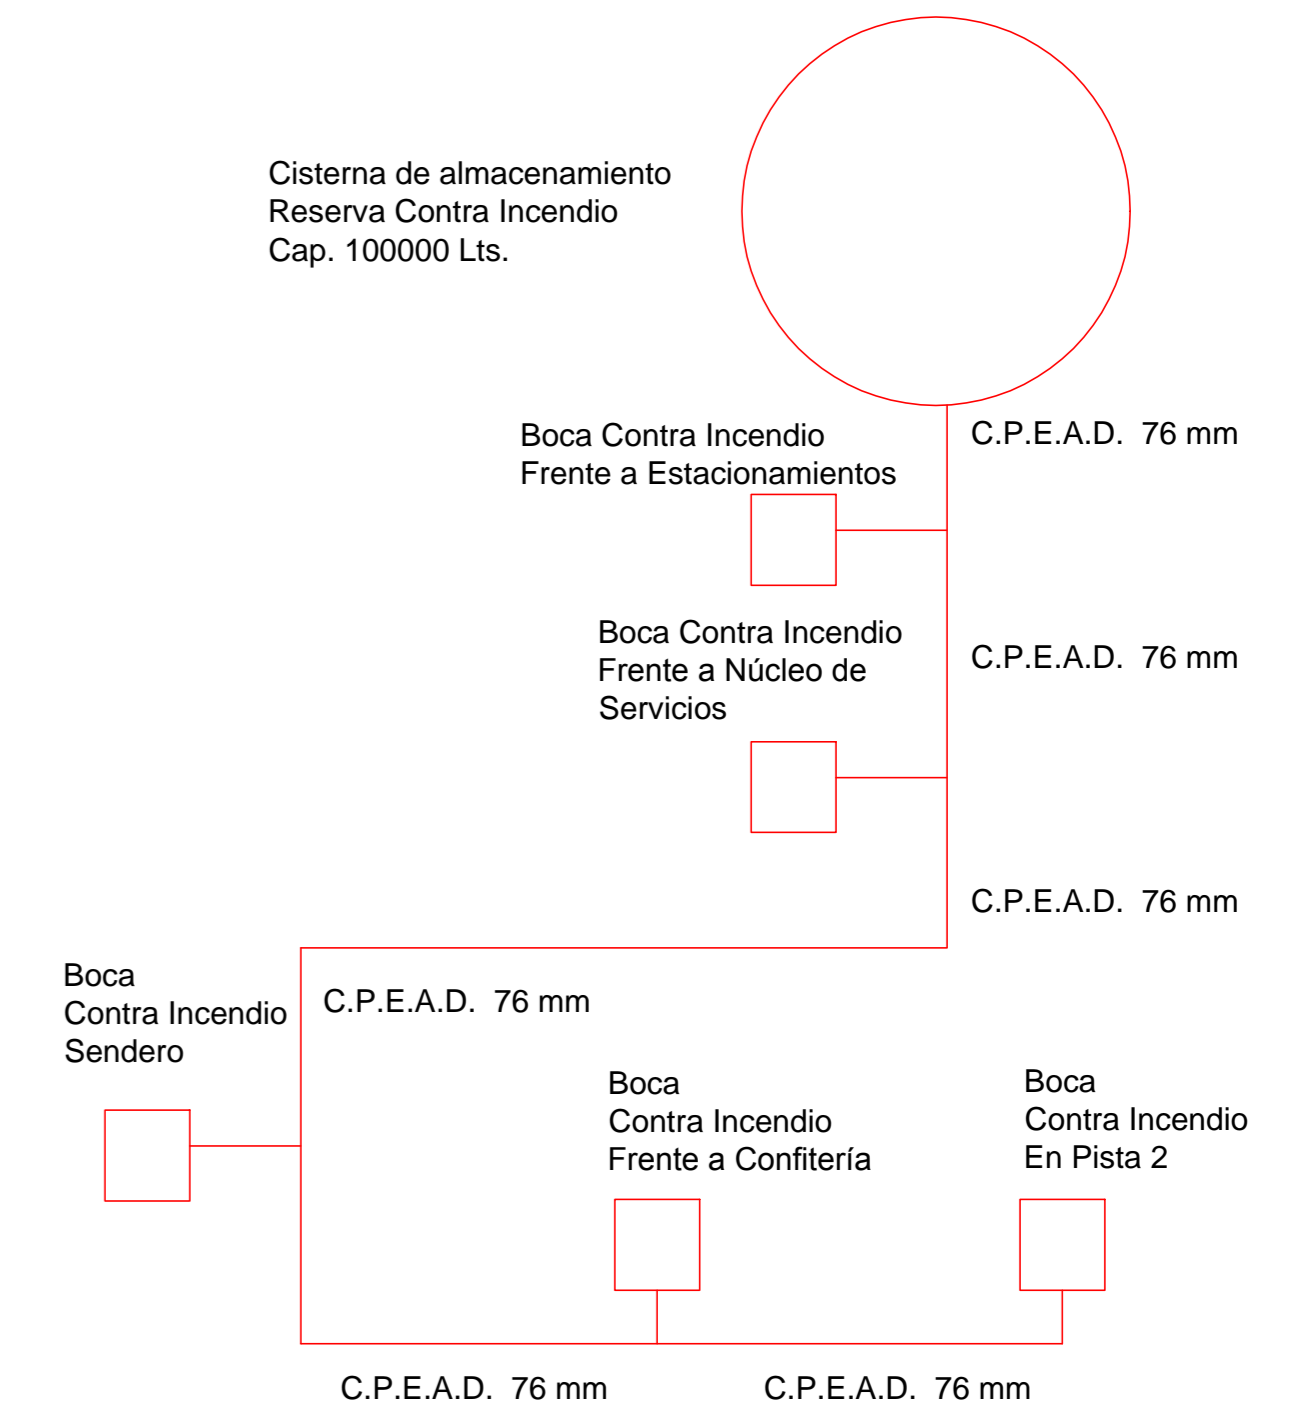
Cisterna de almacenamiento
Reserva Contra Incendio
Cap. 100000 Lts.

Boca Contra Incendio
Frente a Estacionamientos

C.P.E.A.D. 76 mm

Boca Contra Incendio
Frente a Núcleo de
Servicios

C.P.E.A.D. 76 mm

C.P.E.A.D. 76 mm

Boca
Contra Incendio
Sendero

C.P.E.A.D. 76 mm

Boca
Contra Incendio
Frente a Confitería

Boca
Contra Incendio
En Pista 2

C.P.E.A.D. 76 mm

C.P.E.A.D. 76 mm